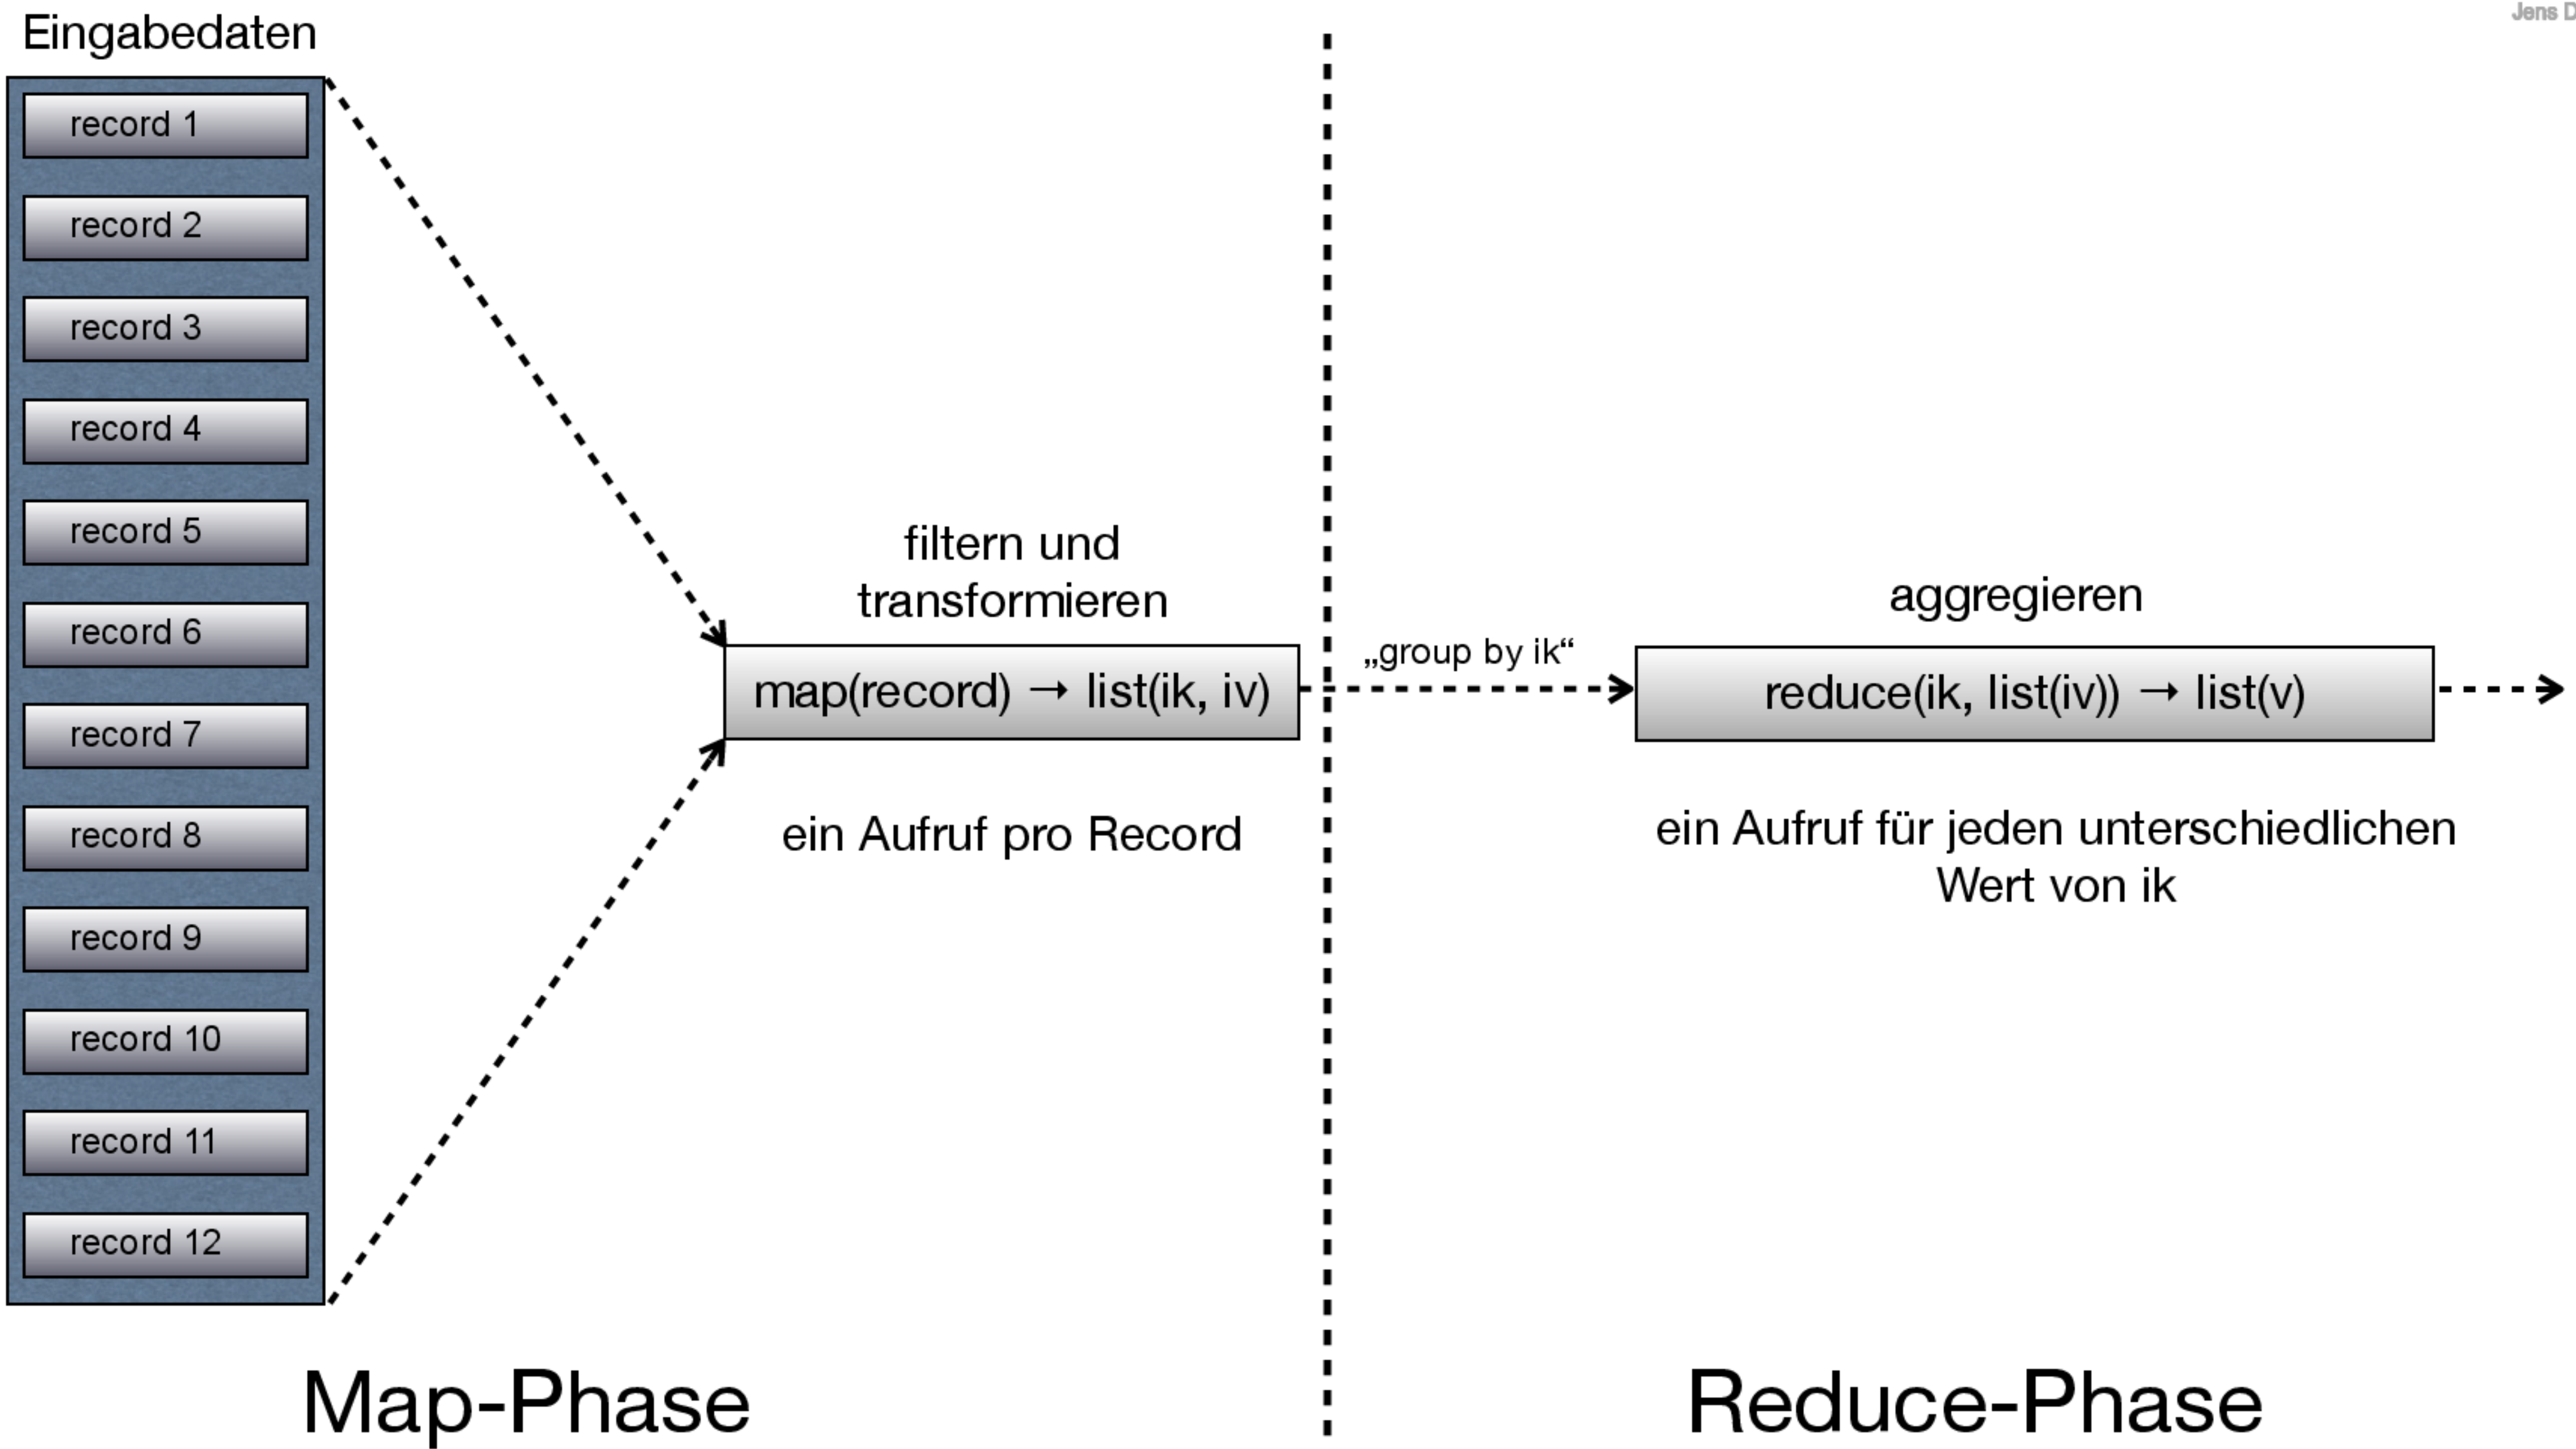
Jens D

Eingabedaten

record 1

record 2

record 3

record 4

record 5

record 6

record 7

record 8

record 9

record 10

record 11

record 12

filtern und transformieren

map(record) → list(ik, iv)

ein Aufruf pro Record

„group by ik“

aggregieren

reduce(ik, list(iv)) → list(v)

ein Aufruf für jeden unterschiedlichen Wert von ik

Map-Phase

Reduce-Phase